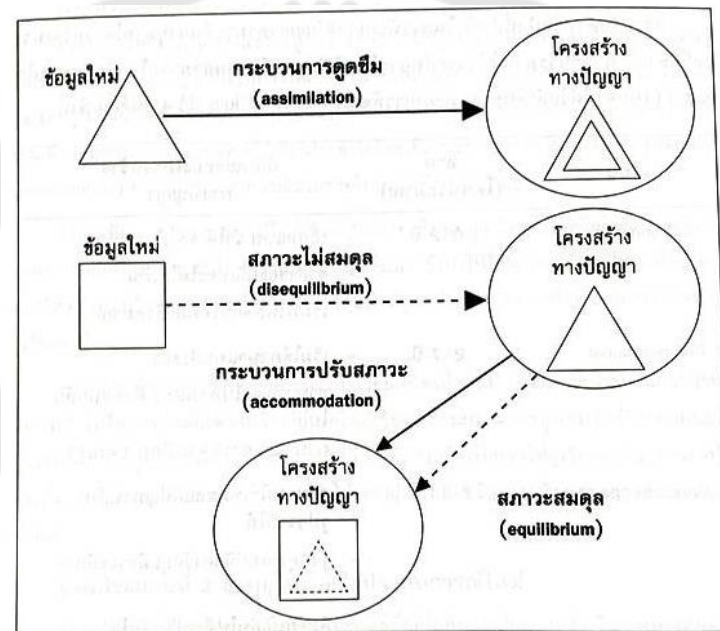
ข้อมูลใหม่

กระบวนการดูดซึม
(assimilation)

โครงสร้าง
ทางปัญญา

ข้อมูลใหม่

สภาวะไม่สมดุล
(disequilibrium)

โครงสร้าง
ทางปัญญา

กระบวนการปรับสภาวะ
(accommodation)

โครงสร้าง
ทางปัญญา

สภาวะสมดุล
(equilibrium)